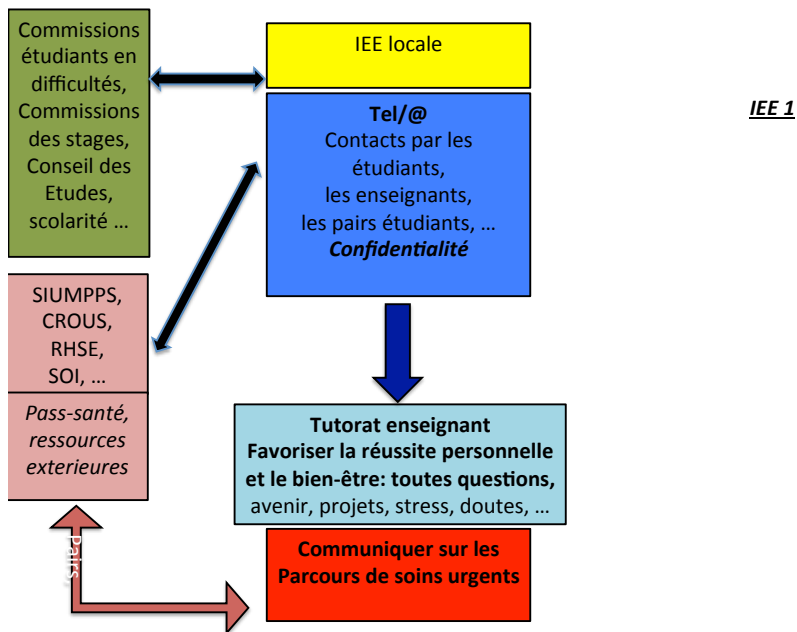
Commissions étudiants en difficultés, Commissions des stages, Conseil des Etudes, scolarité …

IEE locale

Tel/@
Contacts par les étudiants, les enseignants, les pairs étudiants, …
Confidentialité

IEE 1

SIUMPPS, CROUS, RHSE, SOI, …

Pass-santé, ressources exterieures

Tutorat enseignant
Favoriser la réussite personnelle et le bien-être: toutes questions, avenir, projets, stress, doutes, …

Pairs

Communiquer sur les Parcours de soins urgents